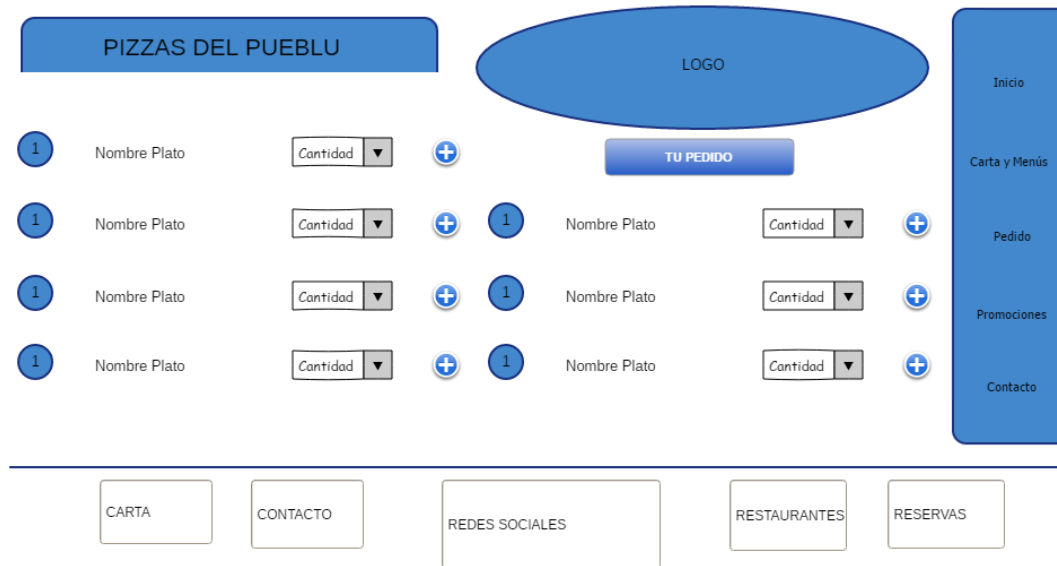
PIZZAS DEL PUEBLU

LOGO

Inicio

Carta y Menús

Pedido

Promociones

Contacto

1 Nombre Plato Cantidad

TU PEDIDO

1 Nombre Plato Cantidad

1 Nombre Plato Cantidad

1 Nombre Plato Cantidad

1 Nombre Plato Cantidad

1 Nombre Plato Cantidad

1 Nombre Plato Cantidad

CARTA

CONTACTO

REDES SOCIALES

RESTAURANTES

RESERVAS